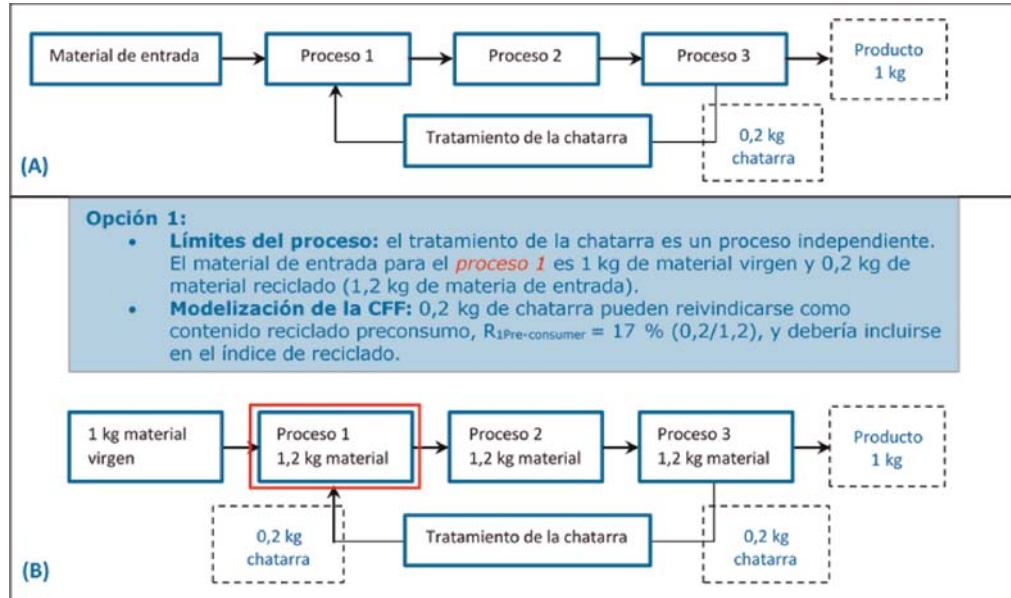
Material de entrada

Proceso 1

Proceso 2

Proceso 3

Producto 1 kg

Tratamiento de la chatarra

0,2 kg chatarra

(A)

**Opción 1:**

- **Límites del proceso:** el tratamiento de la chatarra es un proceso independiente. El material de entrada para el *proceso 1* es 1 kg de material virgen y 0,2 kg de material reciclado (1,2 kg de materia de entrada).
- **Modelización de la CFF:** 0,2 kg de chatarra pueden reivindicarse como contenido reciclado preconsumo, $R_{1Pre\text{-}consumer}$ = 17 % (0,2/1,2), y debería incluirse en el índice de reciclado.

1 kg material virgen

Proceso 1 1,2 kg material

Proceso 2 1,2 kg material

Proceso 3 1,2 kg material

Producto 1 kg

0,2 kg chatarra

Tratamiento de la chatarra

0,2 kg chatarra

(B)